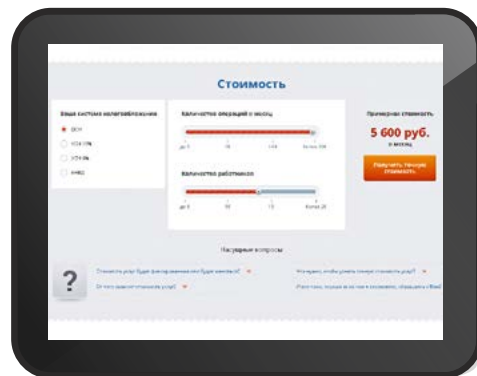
Стоимость

Ваша система налогообложения

ОСН

УСН 15%

УСН 6%

ЕНВД

Количество операций в месяц

до 5

10

100

более 100

Количество работников

до 5

10

15

более 20

Примерная стоимость

5 600 руб.

в месяц

Получить точную стоимость

Насущные вопросы

?

Стоимость услуг будет фиксированная или будет меняться?

От чего зависит стоимость услуг?

Что нужно, чтобы узнать точную стоимость услуг?

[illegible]